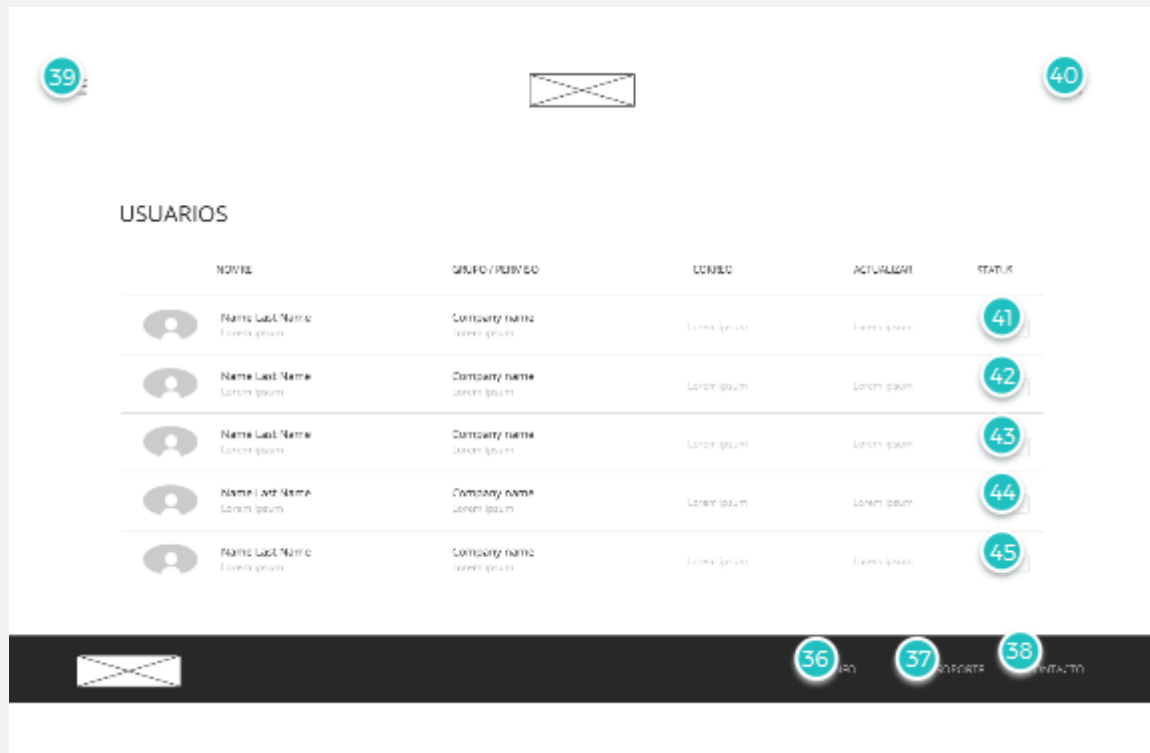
39

40

USUARIOS

| | NOMBRE | GRUPO / PERMISO | CORREO | ACTUALIZAR | STATUS |
|---|---|---|---|---|---|
| | Name Last Name Lorem ipsum | Company name Lorem ipsum | Lorem ipsum | Lorem ipsum | 41 |
| | Name Last Name Lorem ipsum | Company name Lorem ipsum | Lorem ipsum | Lorem ipsum | 42 |
| | Name Last Name Lorem ipsum | Company name Lorem ipsum | Lorem ipsum | Lorem ipsum | 43 |
| | Name Last Name Lorem ipsum | Company name Lorem ipsum | Lorem ipsum | Lorem ipsum | 44 |
| | Name Last Name Lorem ipsum | Company name Lorem ipsum | Lorem ipsum | Lorem ipsum | 45 |

36 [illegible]IO 37 SOPORTE 38 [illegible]NTACTO